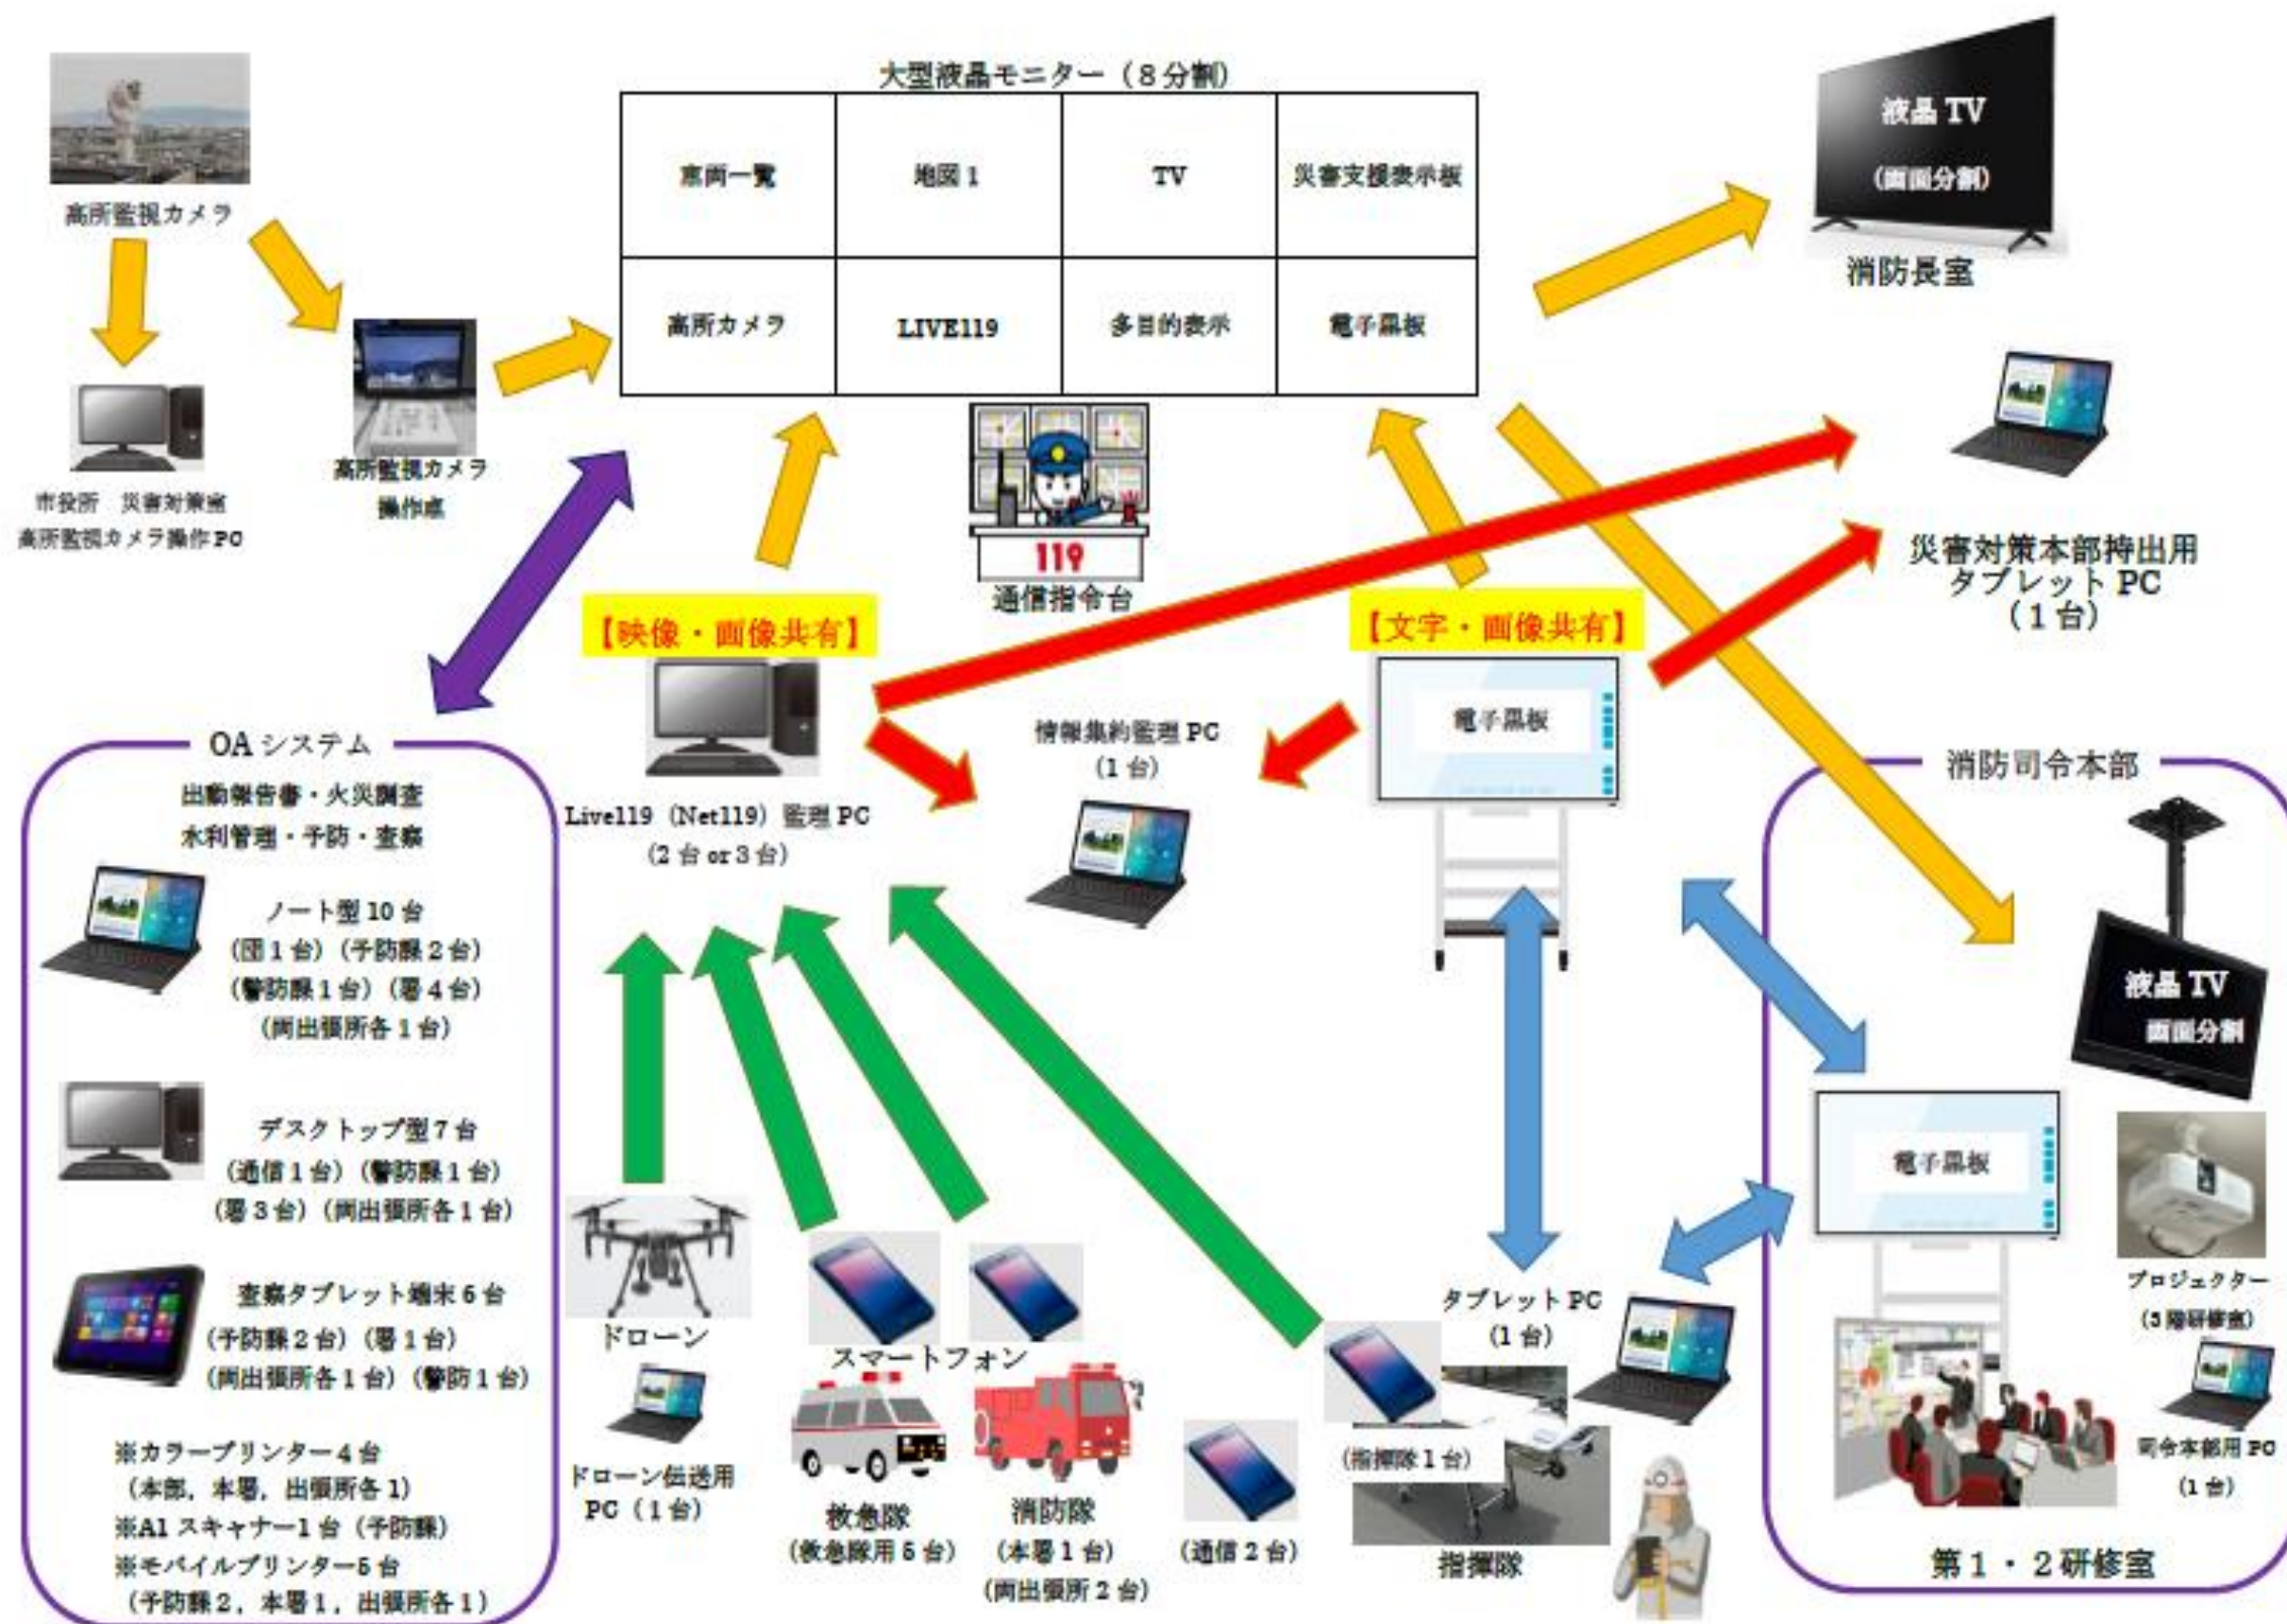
大型液晶モニター（８分割）

| 車両一覧 | 地図１ | TV | 災害支援表示板 |
|---|---|---|---|
| 高所カメラ | LIVE119 | 多目的表示 | 電子黒板 |

高所監視カメラ

市役所　災害対策室
高所監視カメラ操作PC

高所監視カメラ
操作卓

119
通信指令台

液晶 TV
（画面分割）
消防長室

災害対策本部持出用
タブレット PC
（１台）

【映像・画像共有】

Live119（Net119）監理 PC
（2 台 or 3 台）

情報集約監理 PC
（1 台）

【文字・画像共有】

電子黒板

OA システム
出動報告書・火災調査
水利管理・予防・査察

ノート型 10 台
（団 1 台）（予防課 2 台）
（警防課 1 台）（署 4 台）
（両出張所各 1 台）

デスクトップ型 7 台
（通信 1 台）（警防課 1 台）
（署 3 台）（両出張所各 1 台）

査察タブレット端末 6 台
（予防課 2 台）（署 1 台）
（両出張所各 1 台）（警防 1 台）

※カラープリンター４台
（本部，本署，出張所各 1）
※A1 スキャナー1 台（予防課）
※モバイルプリンター5 台
（予防課 2，本署 1，出張所各 1）

ドローン

ドローン伝送用
PC（1 台）

スマートフォン

救急隊
（救急隊用 5 台）

消防隊
（本署 1 台）
（両出張所 2 台）

（通信 2 台）

（指揮隊 1 台）

指揮隊

タブレット PC
（1 台）

消防司令本部

液晶 TV
画面分割

電子黒板

プロジェクター
（3 階研修室）

司令本部用 PC
（1 台）

第１・２研修室